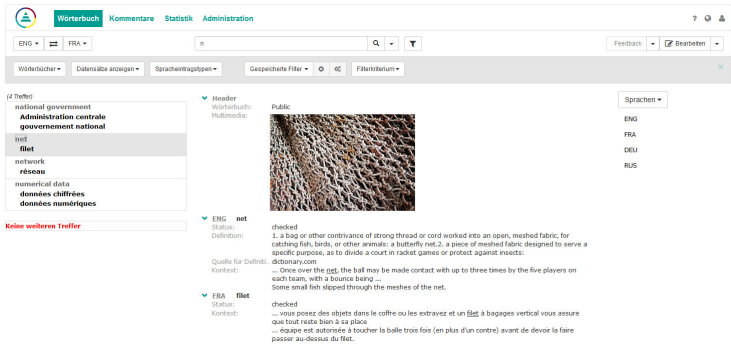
Wörterbuch Kommentare Statistik Administration

ENG ⇄ FRA n

Feedback Bearbeiten

Wörterbücher Datensätze anzeigen Spracheintragstypen Gespeicherte Filter Filterkriterium

(4 Treffer)

national government
Administration centrale
gouvernement national

net
filet

network
réseau

numerical data
données chiffrées
données numériques

Keine weiteren Treffer

Header
Wörterbuch: Public
Multimedia:

ENG net
Status: checked
Definition: 1. a bag or other contrivance of strong thread or cord worked into an open, meshed fabric, for catching fish, birds, or other animals: a butterfly net.2. a piece of meshed fabric designed to serve a specific purpose, as to divide a court in racket games or protect against insects:
Quelle für Definiti: dictionary.com
Kontext: ... Once over the net, the ball may be made contact with up to three times by the five players on each team, with a bounce being ...
Some small fish slipped through the meshes of the net.

FRA filet
Status: checked
Kontext: ... vous posez des objets dans le coffre ou les extravez et un filet à bagages vertical vous assure que tout reste bien à sa place
... équipe est autorisée à toucher la balle trois fois (en plus d'un contre) avant de devoir la faire passer au-dessus du filet.

Sprachen
ENG
FRA
DEU
RUS